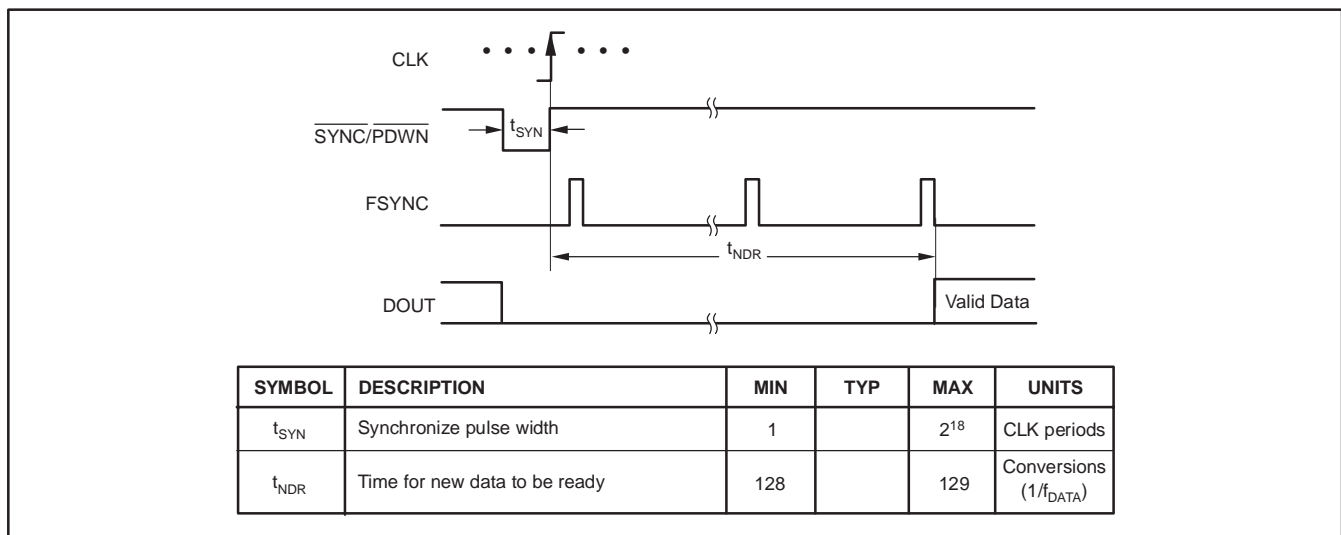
CLK

$\overline{SYNC}/\overline{PDWN}$

$t_{SYN}$

FSYNC

$t_{NDR}$

DOUT

Valid Data

| SYMBOL | DESCRIPTION | MIN | TYP | MAX | UNITS |
|---|---|---|---|---|---|
| $t_{SYN}$ | Synchronize pulse width | 1 | | $2^{18}$ | CLK periods |
| $t_{NDR}$ | Time for new data to be ready | 128 | | 129 | Conversions ($1/f_{DATA}$) |